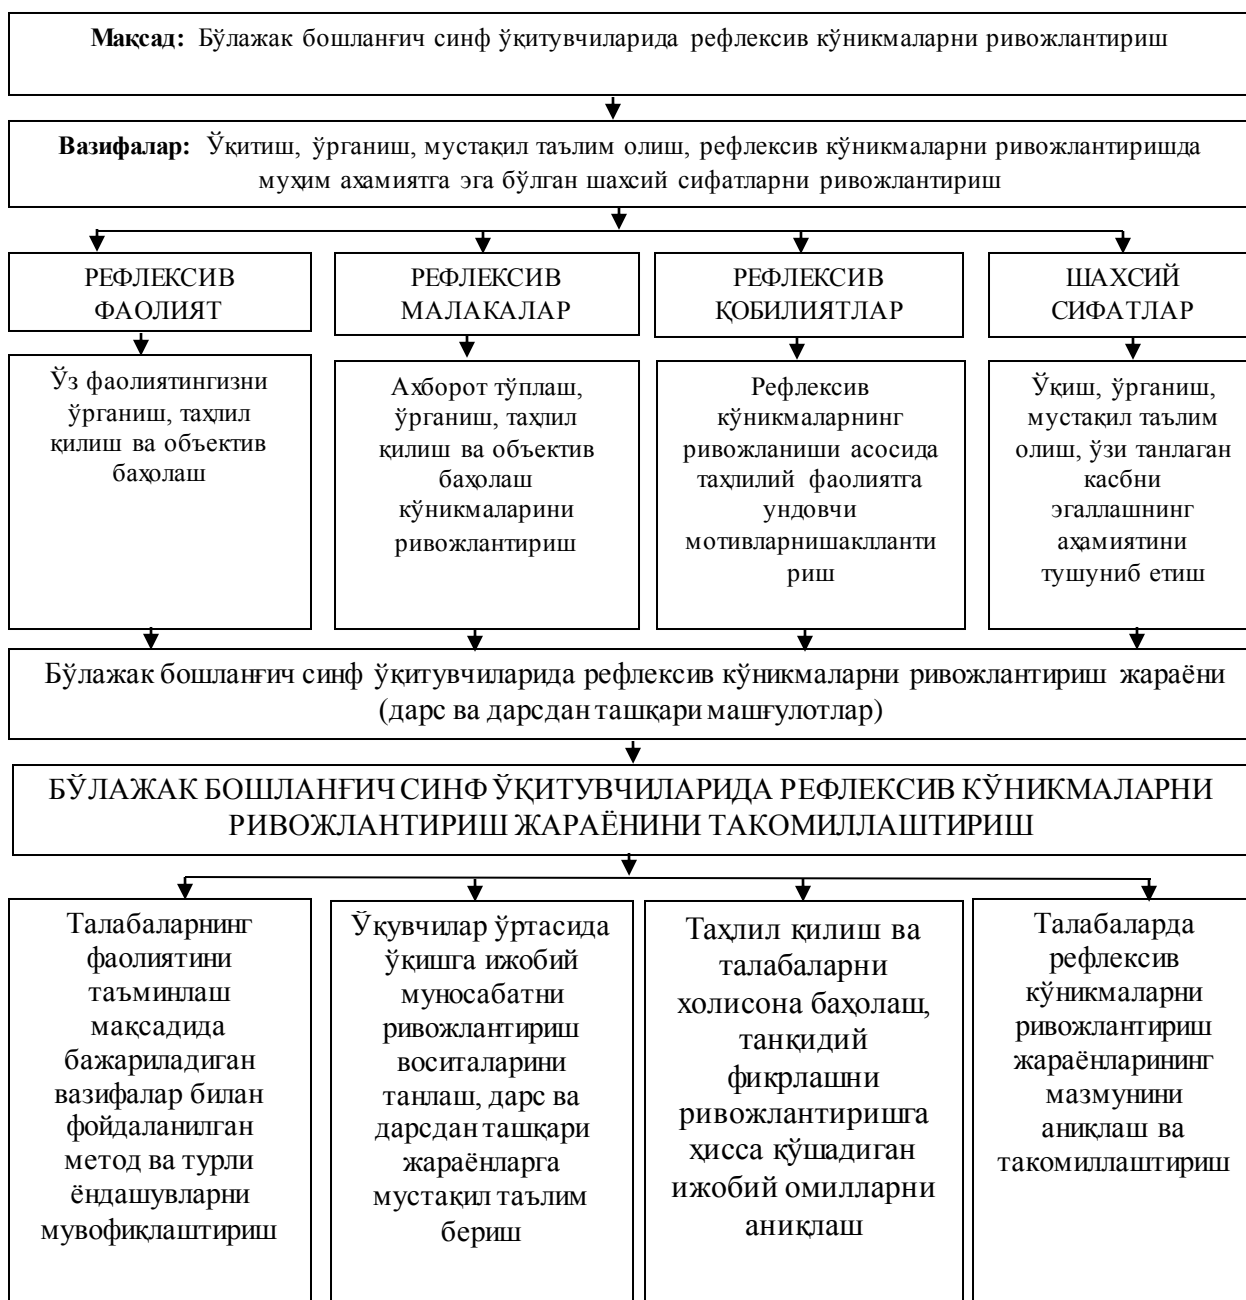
**Мақсад:** Бўлажак бошланғич синф ўқитувчиларида рефлексив кўникмаларни ривожлантириш

**Вазифалар:** Ўқитиш, ўрганиш, мустақил таълим олиш, рефлексив кўникмаларни ривожлантиришда муҳим ахамиятга эга бўлган шахсий сифатларни ривожлантириш

РЕФЛЕКСИВ ФАОЛИЯТ

Ўз фаолиятингизни ўрганиш, таҳлил қилиш ва объектив баҳолаш

РЕФЛЕКСИВ МАЛАКАЛАР

Ахборот тўплаш, ўрганиш, таҳлил қилиш ва объектив баҳолаш кўникмаларини ривожлантириш

РЕФЛЕКСИВ ҚОБИЛИЯТЛАР

Рефлексив кўникмаларнинг ривожланиши асосида таҳлилий фаолиятга ундовчи мотивларнишаккланти риш

ШАХСИЙ СИФАТЛАР

Ўқиш, ўрганиш, мустақил таълим олиш, ўзи танлаган касбни эгаллашнинг аҳамиятини тушуниб етиш

Бўлажак бошланғич синф ўқитувчиларида рефлексив кўникмаларни ривожлантириш жараёни (дарс ва дарсдан ташқари машғулотлар)

БЎЛАЖАК БОШЛАНҒИЧ СИНФ ЎҚИТУВЧИЛАРИДА РЕФЛЕКСИВ КЎНИКМАЛАРНИ РИВОЖЛАНТИРИШ ЖАРАЁНИНИ ТАКОМИЛЛАШТИРИШ

Талабаларнинг фаолиятини таъминлаш мақсадида бажариладиган вазифалар билан фойдаланилган метод ва турли ёндашувларни мувофиқлаштириш

Ўқувчилар ўртасида ўқишга ижобий муносабатни ривожлантириш воситаларини танлаш, дарс ва дарсдан ташқари жараёнларга мустақил таълим бериш

Таҳлил қилиш ва талабаларни холисона баҳолаш, танқидий фикрлашни ривожлантиришга ҳисса қўшадиган ижобий омилларни аниқлаш

Талабаларда рефлексив кўникмаларни ривожлантириш жараёнларининг мазмунини аниқлаш ва такомиллаштириш